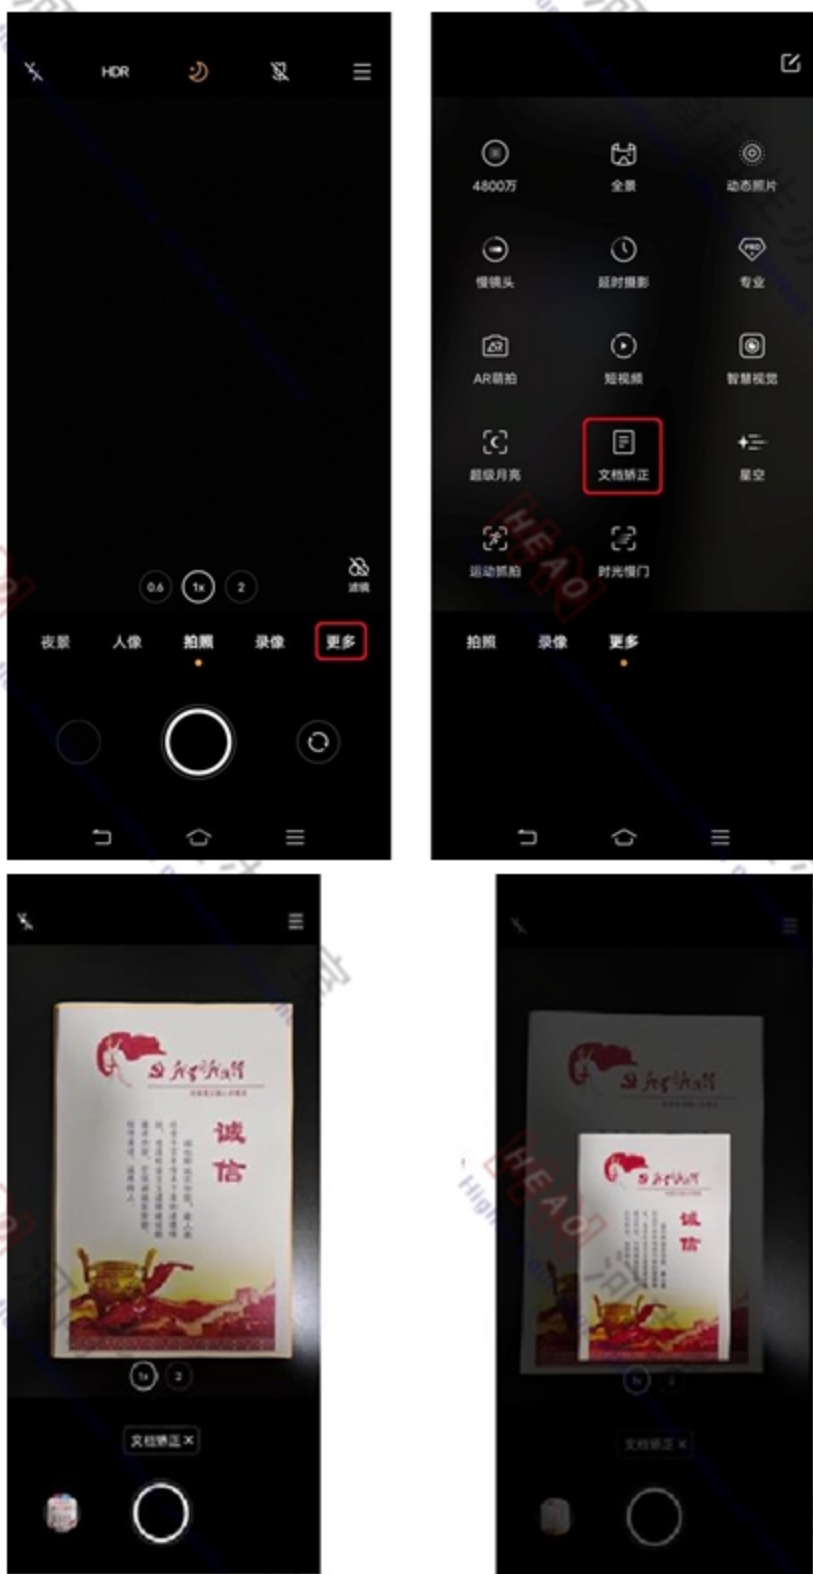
HDR

0.6 1x 2

滤镜

夜景 人像 拍照 录像 更多

4800万 全景 动态照片

慢镜头 延时摄影 专业

AR萌拍 短视频 智慧视觉

超级月亮 文档矫正 星空

运动抓拍 时光慢门

拍照 录像 更多

诚信

1x 2

文档矫正 ×

诚信

1x 2

文档矫正 ×